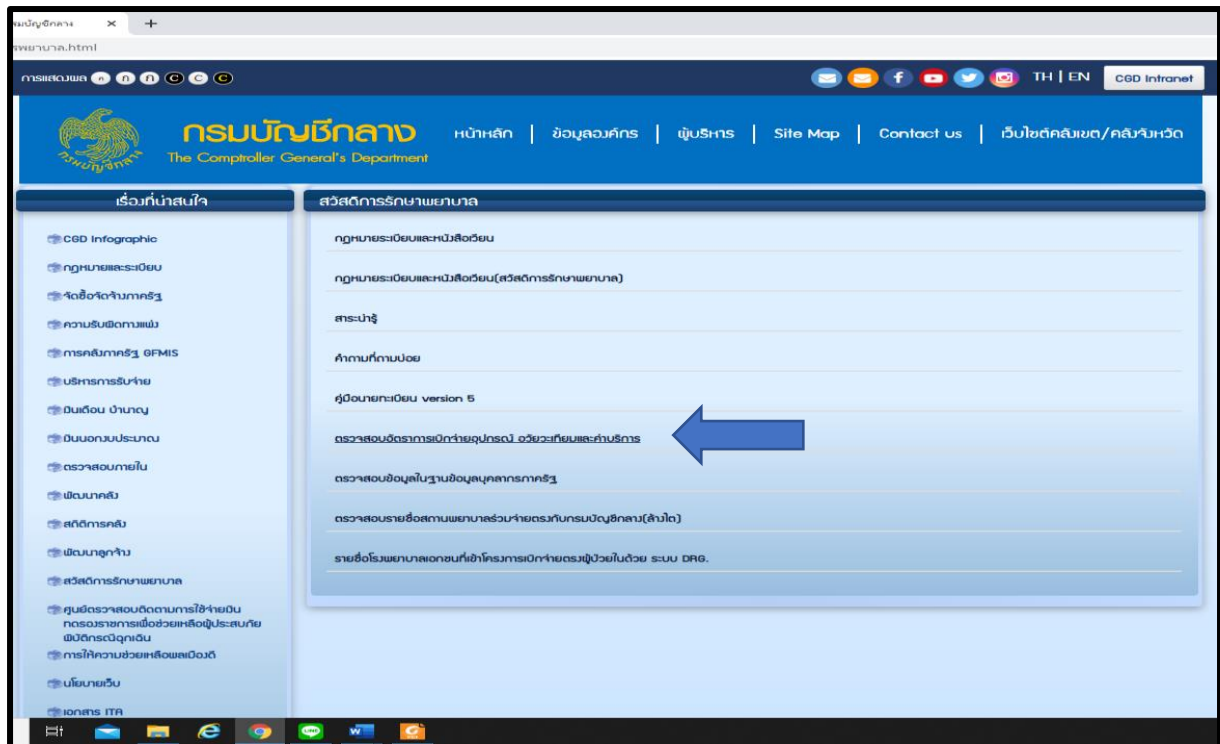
มบัญชีกลาง ×
พยาบาล.html

การแสดงผล ก ก ก C C C

TH | EN CGD Intranet

กรมบัญชีกลาง
The Comptroller General's Department

หน้าหลัก | ข้อมูลองค์กร | ผู้บริหาร | Site Map | Contact us | เว็บไซต์คลังเขต/คลังจังหวัด

เรื่องที่น่าสนใจ

CGD Infographic
กฎหมายและระเบียบ
จัดซื้อจัดจ้างภาครัฐ
ความรับผิดทางแพ่ง
การคลังภาครัฐ GFMIS
บริหารการรับจ่าย
เงินเดือน บำนาญ
เงินนอกงบประมาณ
ตรวจสอบภายใน
พัฒนาคลัง
สถิติการคลัง
พัฒนาลูกจ้าง
สวัสดิการรักษาพยาบาล
ศูนย์ตรวจสอบติดตามการใช้จ่ายเงินทดรองราชการเพื่อช่วยเหลือผู้ประสบภัยพิบัติกรณีฉุกเฉิน
การให้ความช่วยเหลือพลเมืองดี
นโยบายเว็บ
เอกสาร ITA

สวัสดิการรักษาพยาบาล

กฎหมายระเบียบและหนังสือเวียน
กฎหมายระเบียบและหนังสือเวียน(สวัสดิการรักษาพยาบาล)
สาระน่ารู้
คำถามที่ถามบ่อย
คู่มือนายทะเบียน version 5
ตรวจสอบอัตราการเบิกจ่ายอุปกรณ์ อวัยวะเทียมและค่าบริการ
ตรวจสอบข้อมูลในฐานข้อมูลบุคลากรภาครัฐ
ตรวจสอบรายชื่อสถานพยาบาลร่วมจ่ายตรงกับกรมบัญชีกลาง(ล่าสุด)
รายชื่อโรงพยาบาลเอกชนที่เข้าโครงการเบิกจ่ายตรงผู้ป่วยในด้วย ระบบ DRG.